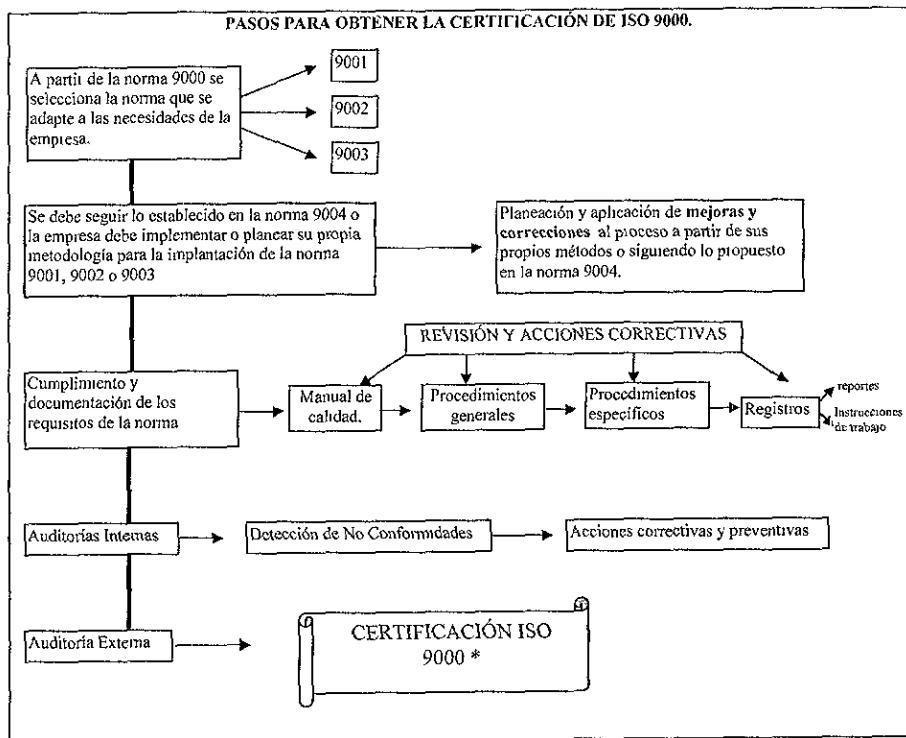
PASOS PARA OBTENER LA CERTIFICACIÓN DE ISO 9000.

A partir de la norma 9000 se selecciona la norma que se adapte a las necesidades de la empresa.

9001

9002

9003

Se debe seguir lo establecido en la norma 9004 o la empresa debe implementar o planear su propia metodología para la implantación de la norma 9001, 9002 o 9003

Planeación y aplicación de mejoras y correcciones al proceso a partir de sus propios métodos o siguiendo lo propuesto en la norma 9004.

REVISIÓN Y ACCIONES CORRECTIVAS

Cumplimiento y documentación de los requisitos de la norma

Manual de calidad.

Procedimientos generales

Procedimientos específicos

Registros

reportes

Instrucciones de trabajo

Auditorías Internas

Detección de No Conformidades

Acciones correctivas y preventivas

Auditoría Externa

CERTIFICACIÓN ISO 9000 *